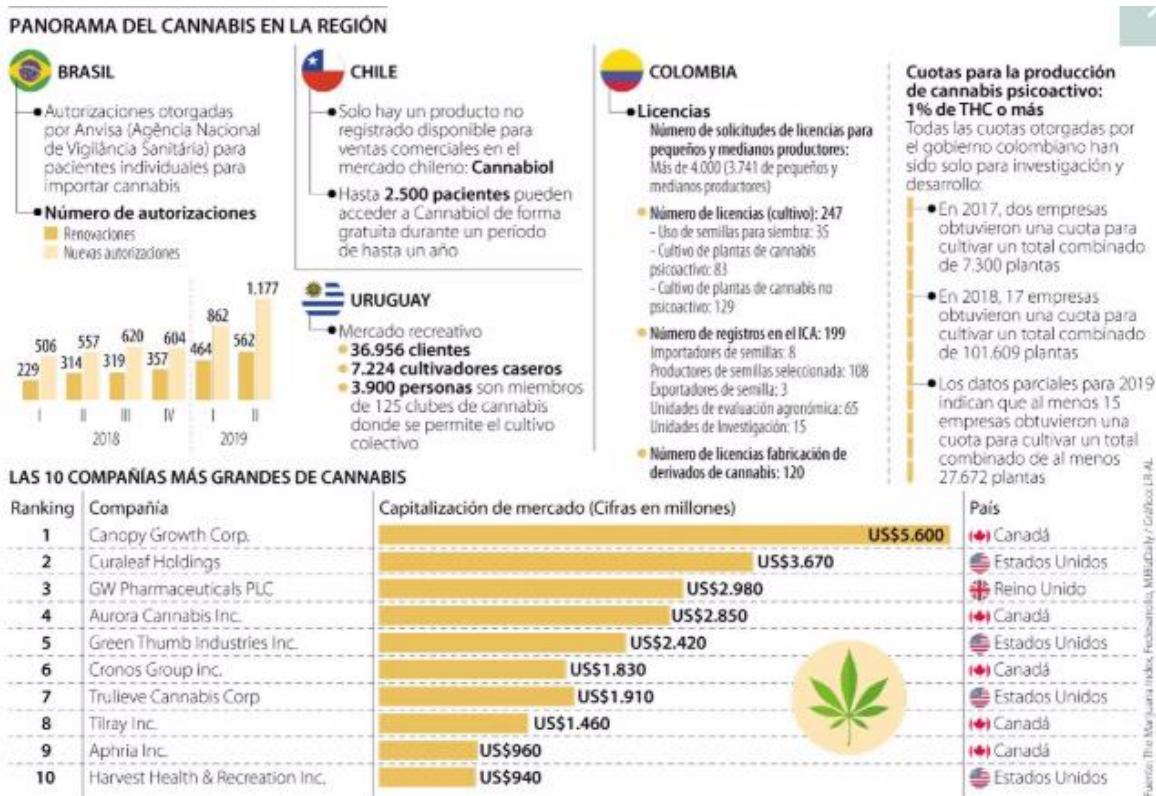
PANORAMA DEL CANNABIS EN LA REGIÓN

BRASIL

Autorizaciones otorgadas por Anvisa (Agência Nacional de Vigilância Sanitária) para pacientes individuales para importar cannabis

Número de autorizaciones
Renovaciones
Nuevas autorizaciones

| | I | II | III | IV | I | II |
|---|---|---|---|---|---|---|
| Renovaciones | 229 | 314 | 319 | 357 | 464 | 562 |
| Nuevas autorizaciones | 506 | 557 | 620 | 604 | 862 | 1.177 |

2018 2019

CHILE

Solo hay un producto no registrado disponible para ventas comerciales en el mercado chileno: Cannabiol

Hasta 2.500 pacientes pueden acceder a Cannabiol de forma gratuita durante un período de hasta un año

URUGUAY

Mercado recreativo
36.956 clientes
7.224 cultivadores caseros
3.900 personas son miembros de 125 clubes de cannabis donde se permite el cultivo colectivo

COLOMBIA

Licencias
Número de solicitudes de licencias para pequeños y medianos productores:
Más de 4.000 (3.741 de pequeños y medianos productores)

Número de licencias (cultivo): 247
- Uso de semillas para siembra: 35
- Cultivo de plantas de cannabis psicoactivo: 83
- Cultivo de plantas de cannabis no psicoactivo: 129

Número de registros en el ICA: 199
Importadores de semillas: 8
Productores de semillas seleccionada: 108
Exportadores de semilla: 3
Unidades de evaluación agronómica: 65
Unidades de Investigación: 15

Número de licencias fabricación de derivados de cannabis: 120

Cuotas para la producción de cannabis psicoactivo: 1% de THC o más
Todas las cuotas otorgadas por el gobierno colombiano han sido solo para investigación y desarrollo:

En 2017, dos empresas obtuvieron una cuota para cultivar un total combinado de 7.300 plantas

En 2018, 17 empresas obtuvieron una cuota para cultivar un total combinado de 101.609 plantas

Los datos parciales para 2019 indican que al menos 15 empresas obtuvieron una cuota para cultivar un total combinado de al menos 27.672 plantas

LAS 10 COMPAÑÍAS MÁS GRANDES DE CANNABIS

| Ranking | Compañía | Capitalización de mercado (Cifras en millones) | País |
|---|---|---|---|
| 1 | Canopy Growth Corp. | US$5.600 | Canadá |
| 2 | Curaleaf Holdings | US$3.670 | Estados Unidos |
| 3 | GW Pharmaceuticals PLC | US$2.980 | Reino Unido |
| 4 | Aurora Cannabis Inc. | US$2.850 | Canadá |
| 5 | Green Thumb Industries Inc. | US$2.420 | Estados Unidos |
| 6 | Cronos Group Inc. | US$1.830 | Canadá |
| 7 | Trulieve Cannabis Corp | US$1.910 | Estados Unidos |
| 8 | Tilray Inc. | US$1.460 | Canadá |
| 9 | Aphria Inc. | US$960 | Canadá |
| 10 | Harvest Health & Recreation Inc. | US$940 | Estados Unidos |

Fuente: The Marijuana Index, Fedesarrollo, MJBizDaily / Gráfico LR-AL